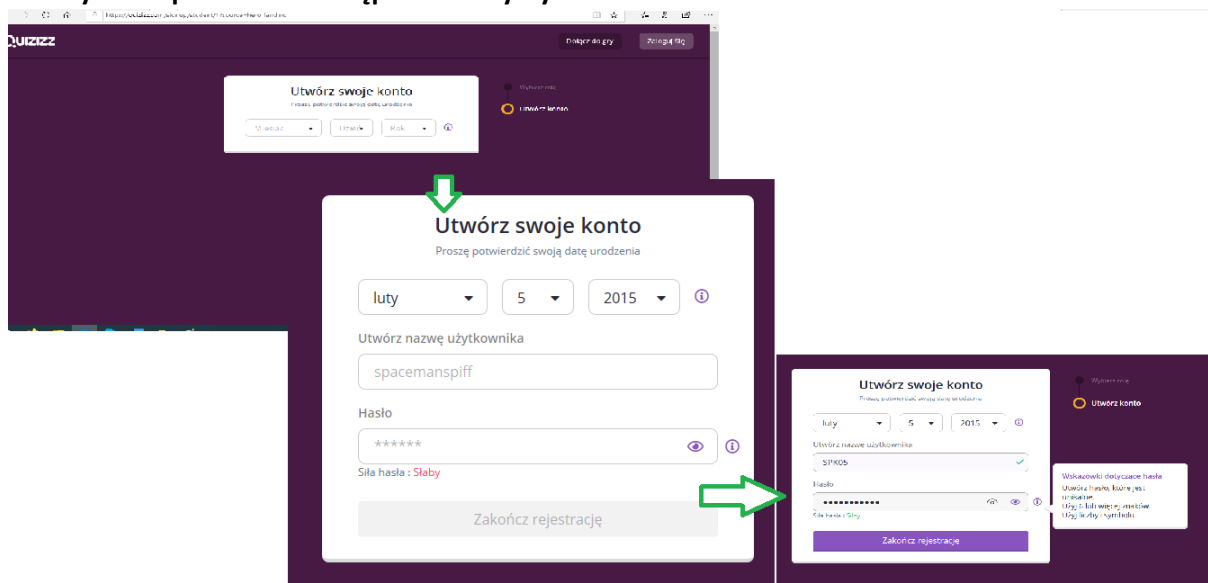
https://quizizz.com/join/signup/student?source=home-landing

QUIZIZZ

Dołącz do gry

Zaloguj się

Utwórz swoje konto

Proszę potwierdzić swoją datę urodzenia

Miesiąc

Dzień

Rok

Wybierz rolę

Utwórz konto

Utwórz swoje konto

Proszę potwierdzić swoją datę urodzenia

luty

5

2015

Utwórz nazwę użytkownika

spacemanspiff

Hasło

******

Siła hasła : Słaby

Zakończ rejestrację

Utwórz swoje konto

Proszę potwierdzić swoją datę urodzenia

luty

5

2015

Utwórz nazwę użytkownika

SPK05

Hasło

••••••••••••

Siła hasła : Silny

Zakończ rejestrację

Wybierz rolę

Utwórz konto

Wskazówki dotyczące hasła

Utwórz hasło, które jest unikalne.

Użyj 8 lub więcej znaków.

Użyj liczby i symbolu.